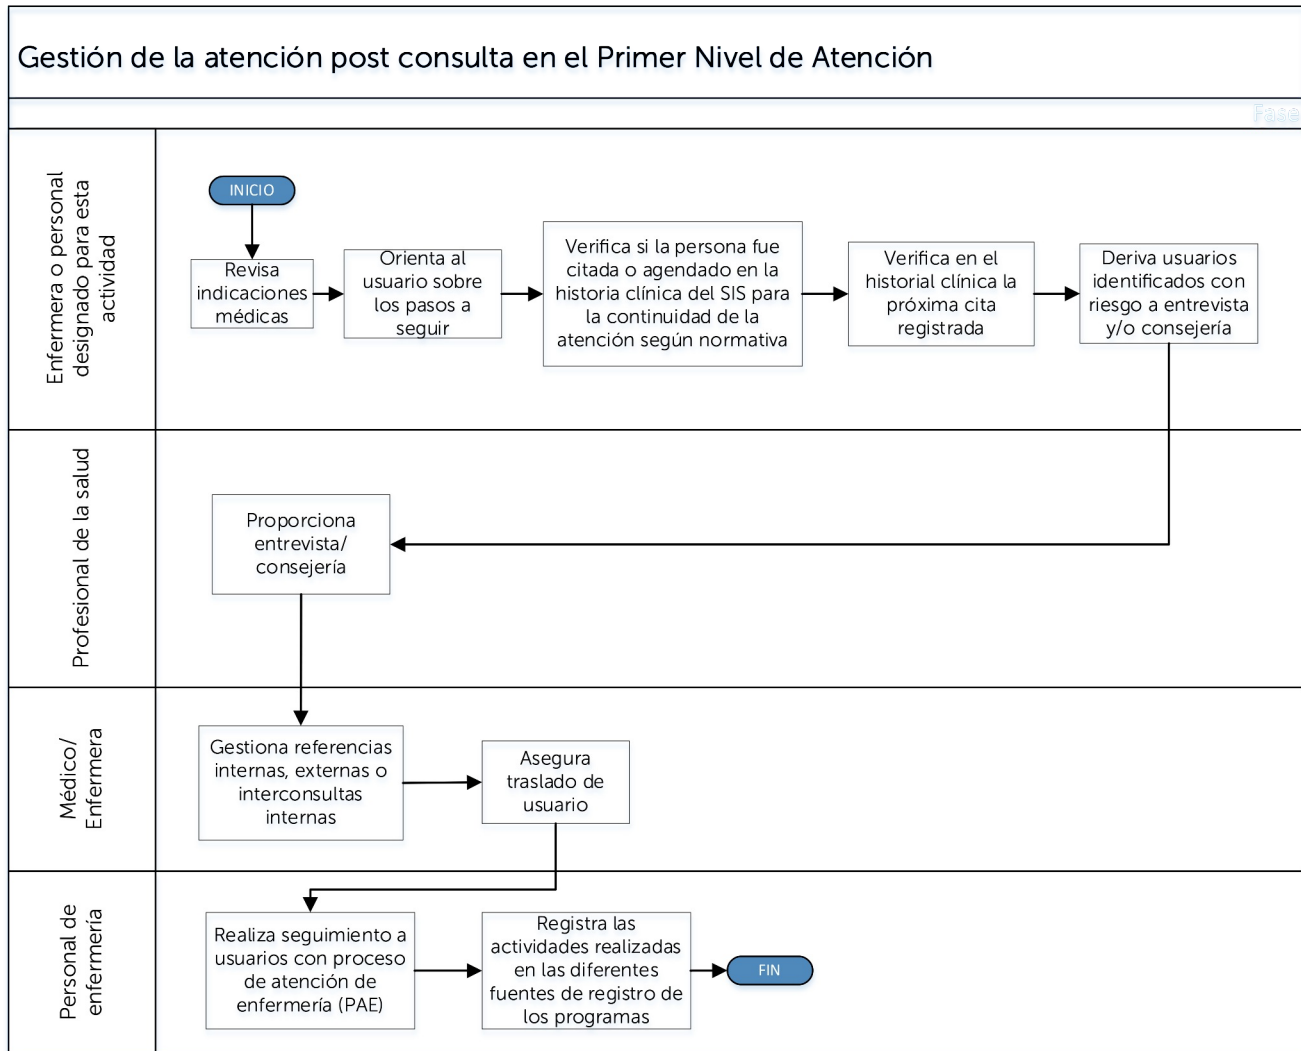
Gestión de la atención post consulta en el Primer Nivel de Atención

Fase

Enfermera o personal designado para esta actividad

INICIO

Revisa indicaciones médicas

Orienta al usuario sobre los pasos a seguir

Verifica si la persona fue citada o agendado en la historia clínica del SIS para la continuidad de la atención según normativa

Verifica en el historial clínica la próxima cita registrada

Deriva usuarios identificados con riesgo a entrevista y/o consejería

Profesional de la salud

Proporciona entrevista/ consejería

Médico/ Enfermera

Gestiona referencias internas, externas o interconsultas internas

Asegura traslado de usuario

Personal de enfermería

Realiza seguimiento a usuarios con proceso de atención de enfermería (PAE)

Registra las actividades realizadas en las diferentes fuentes de registro de los programas

FIN